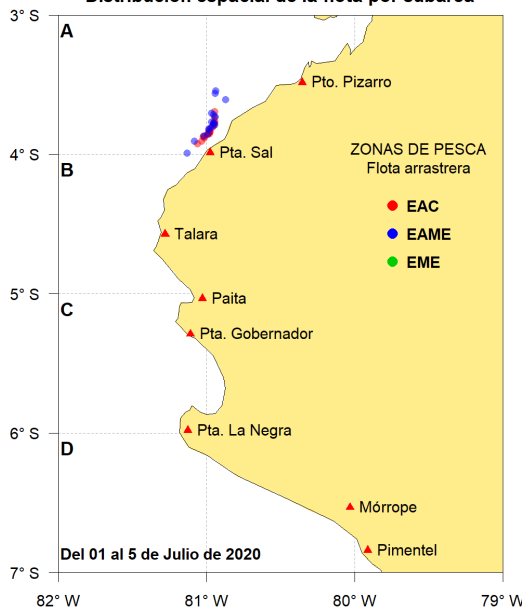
Distribución espacial de la flota por subárea

3° S
4° S
5° S
6° S
7° S

A
B
C
D

Pto. Pizarro
Pta. Sal
Talara
Paita
Pta. Gobernador
Pta. La Negra
Mórrope
Pimentel

ZONAS DE PESCA
Flota arrastrera
EAC
EAME
EME

Del 01 al 5 de Julio de 2020

82° W
81° W
80° W
79° W